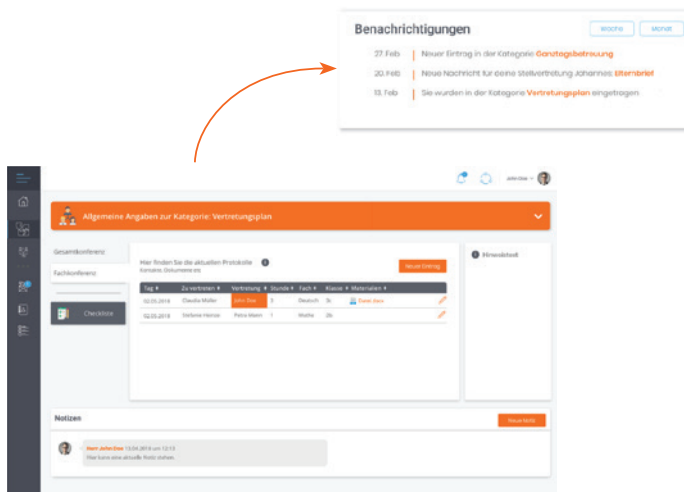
Benachrichtigungen

Woche

Monat

27. Feb | Neuer Eintrag in der Kategorie Ganztagsbetreuung

20. Feb | Neue Nachricht für eine Stellvertretung Johannes Elternbrief

13. Feb | Sie wurden in der Kategorie Vertretungsplan eingetragen

John Doe

Allgemeine Angaben zur Kategorie: Vertretungsplan

Gesamtkonferenz

Fachkonferenz

Checkliste

Hier finden Sie die aktuellen Protokolle
Konsens, Dokumente etc

Neuer Eintrag

Hinweistext

| Tag | Zu vertreten | Vertretung | Stunde | Fach | Klasse | Materialien |
|---|---|---|---|---|---|---|
| 02.03.2018 | Claudia Müller | John Doe | 6 | Deutsch | 3c | Datei.docx |
| 02.03.2018 | Stefanie Heinze | Petra Mann | 1 | Mathe | 2b | |

Notizen

Neue Notiz

Herr John Doe 13.04.2018 um 12:13
Hier kann eine aktuelle Notiz stehen.